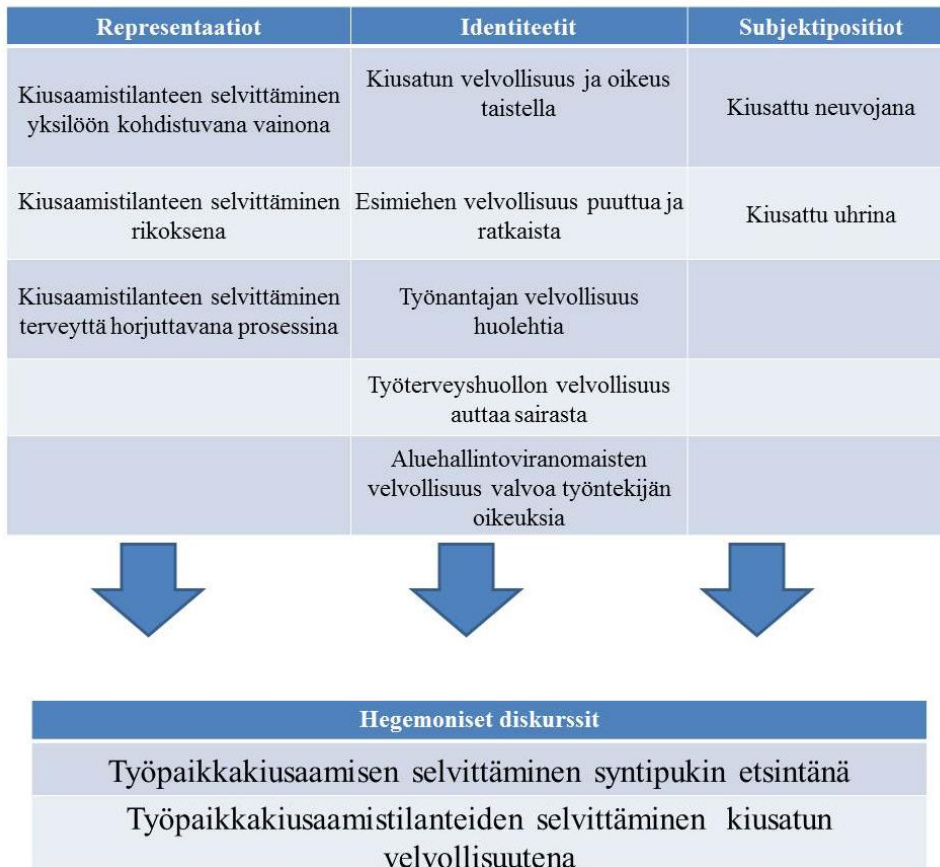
| Representaatiot | Identiteetit | Subjektipositiot |
|---|---|---|
| Kiusaamistilanteen selvittäminen yksilöön kohdistuvana vainona | Kiusatun velvollisuus ja oikeus taistella | Kiusattu neuvojana |
| Kiusaamistilanteen selvittäminen rikoksena | Esimiehen velvollisuus puuttua ja ratkaista | Kiusattu uhrina |
| Kiusaamistilanteen selvittäminen terveyttä horjuttavana prosessina | Työnantajan velvollisuus huolehtia | |
| | Työterveyshuollon velvollisuus auttaa sairasta | |
| | Aluehallintoviranomaisten velvollisuus valvoa työntekijän oikeuksia | |

| Hegemoniset diskurssit |
|---|
| Työpaikkakiusaamisen selvittäminen syntipukin etsintänä |
| Työpaikkakiusaamistilanteiden selvittäminen kiusatun velvollisuutena |